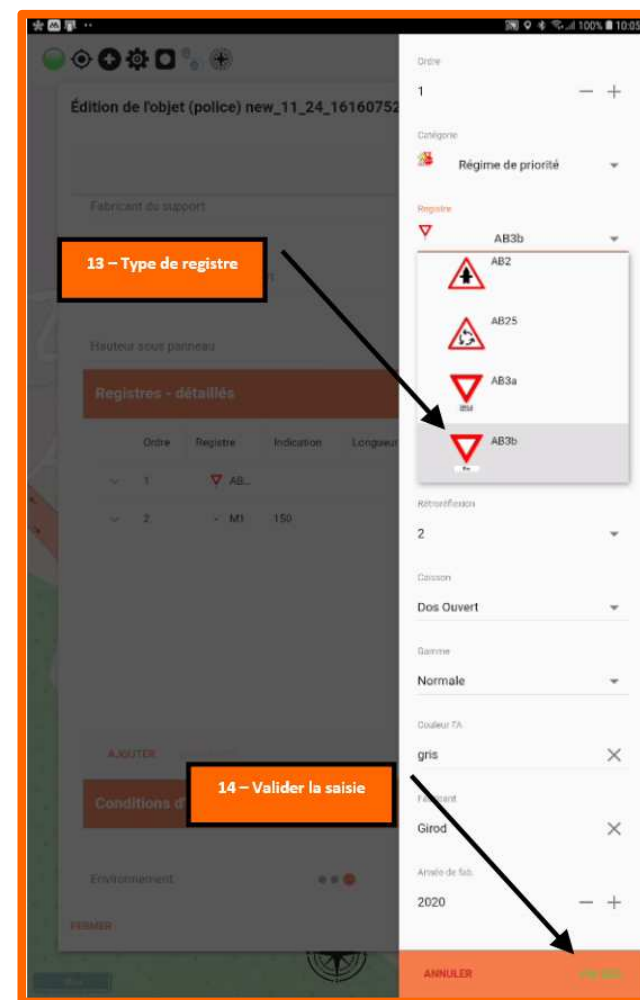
100% 10:05

Édition de l'objet (police) new_11_24_16160752

Fabricant du support

Hauteur sous panneau

Registres - détaillés

| Ordre | Registre | Indication | Longueur |
|---|---|---|---|
| 1 | AB... | | |
| 2 | M1 | 150 | |

AJOUTER

Conditions d

Environnement

FERMER

13 – Type de registre

14 – Valider la saisie

Ordre
1

Catégorie
Régime de priorité

Registre
AB3b

AB2
AB25
AB3a
AB3b

Rétroréflexion
2

Caisson
Dos Ouvert

Gamme
Normale

Couleur FA
gris

Fabricant
Girod

Année de fab.
2020

ANNULER
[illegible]